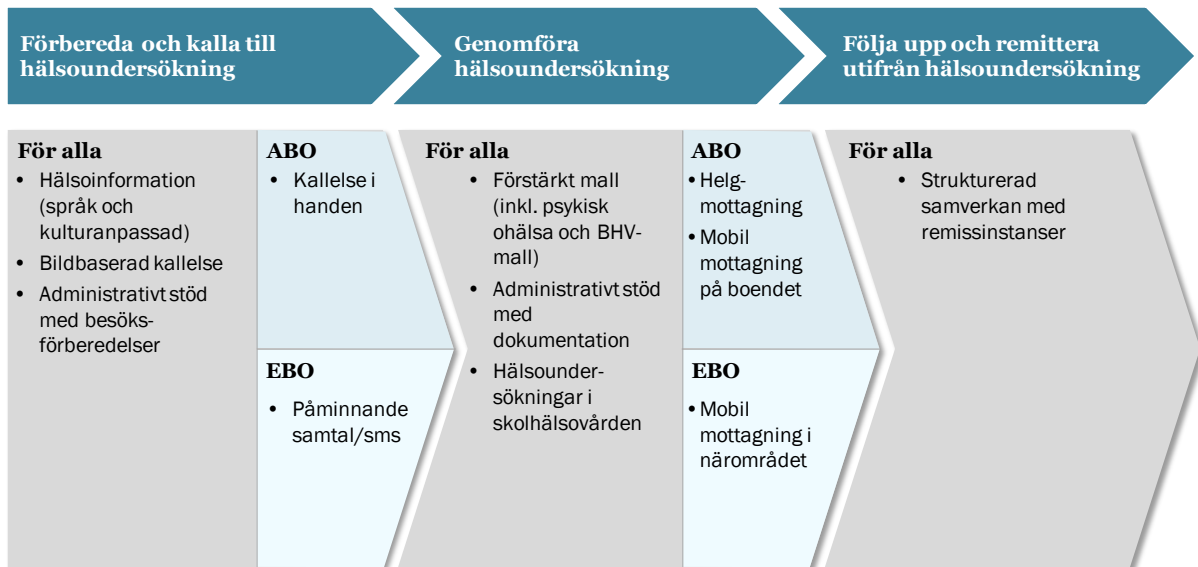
Förbereda och kalla till hälsoundersökning

Genomföra hälsoundersökning

Följa upp och remittera utifrån hälsoundersökning

För alla
• Hälsoinformation (språk och kulturanpassad)
• Bildbaserad kallelse
• Administrativt stöd med besöksförberedelser

ABO
• Kallelse i handen

EBO
• Påminnande samtal/sms

För alla
• Förstärkt mall (inkl. psykisk ohälsa och BHV-mall)
• Administrativt stöd med dokumentation
• Hälsoundersökningar i skolhälsovården

ABO
• Helgmottagning
• Mobil mottagning på boendet

EBO
• Mobil mottagning i närområdet

För alla
• Strukturerad samverkan med remissinstanser